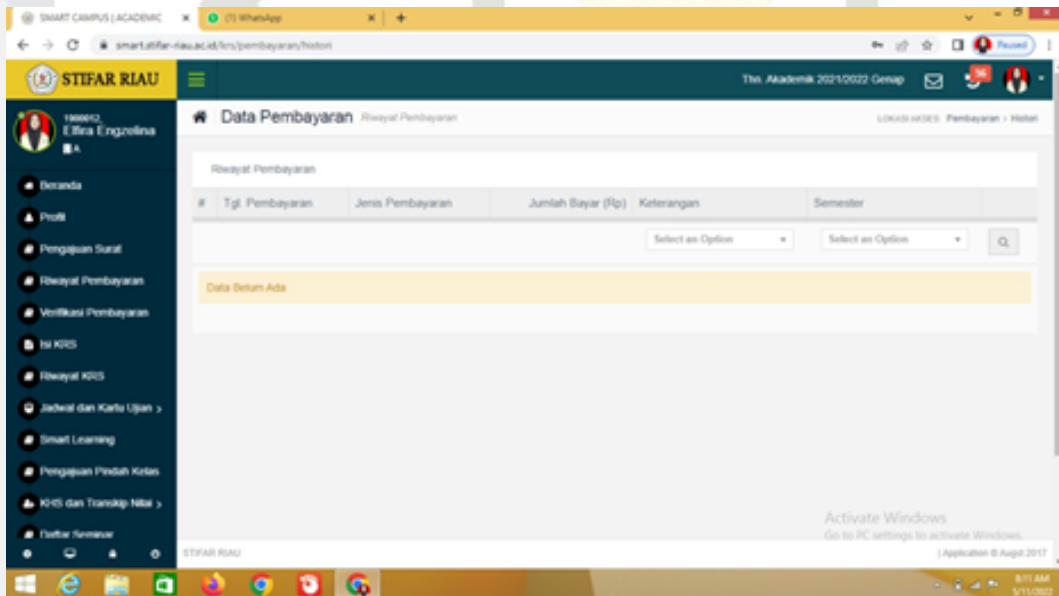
SMART CAMPUS | ACADEMIC ×
(1) WhatsApp ×
+

smart.stifar-riau.ac.id/krs/pembayaran/histori

Paused

STIFAR RIAU

Thn. Akademik 2021/2022 Genap

56

1900012
Elfira Engzelina
A

Beranda
Profil
Pengajuan Surat
Riwayat Pembayaran
Verifikasi Pembayaran
Isi KRS
Riwayat KRS
Jadwal dan Kartu Ujian ›
Smart Learning
Pengajuan Pindah Kelas
KHS dan Transkip Nilai ›
Daftar Seminar

Data Pembayaran Riwayat Pembayaran

LOKASI AKSES Pembayaran › Histori

Riwayat Pembayaran

| # | Tgl. Pembayaran | Jenis Pembayaran | Jumlah Bayar (Rp) | Keterangan | Semester |
|---|---|---|---|---|---|
| | | | | Select an Option | Select an Option |

Data Belum Ada

Activate Windows
Go to PC settings to activate Windows.

STIFAR RIAU

| Application © Augst 2017

8:11 AM
5/11/2022